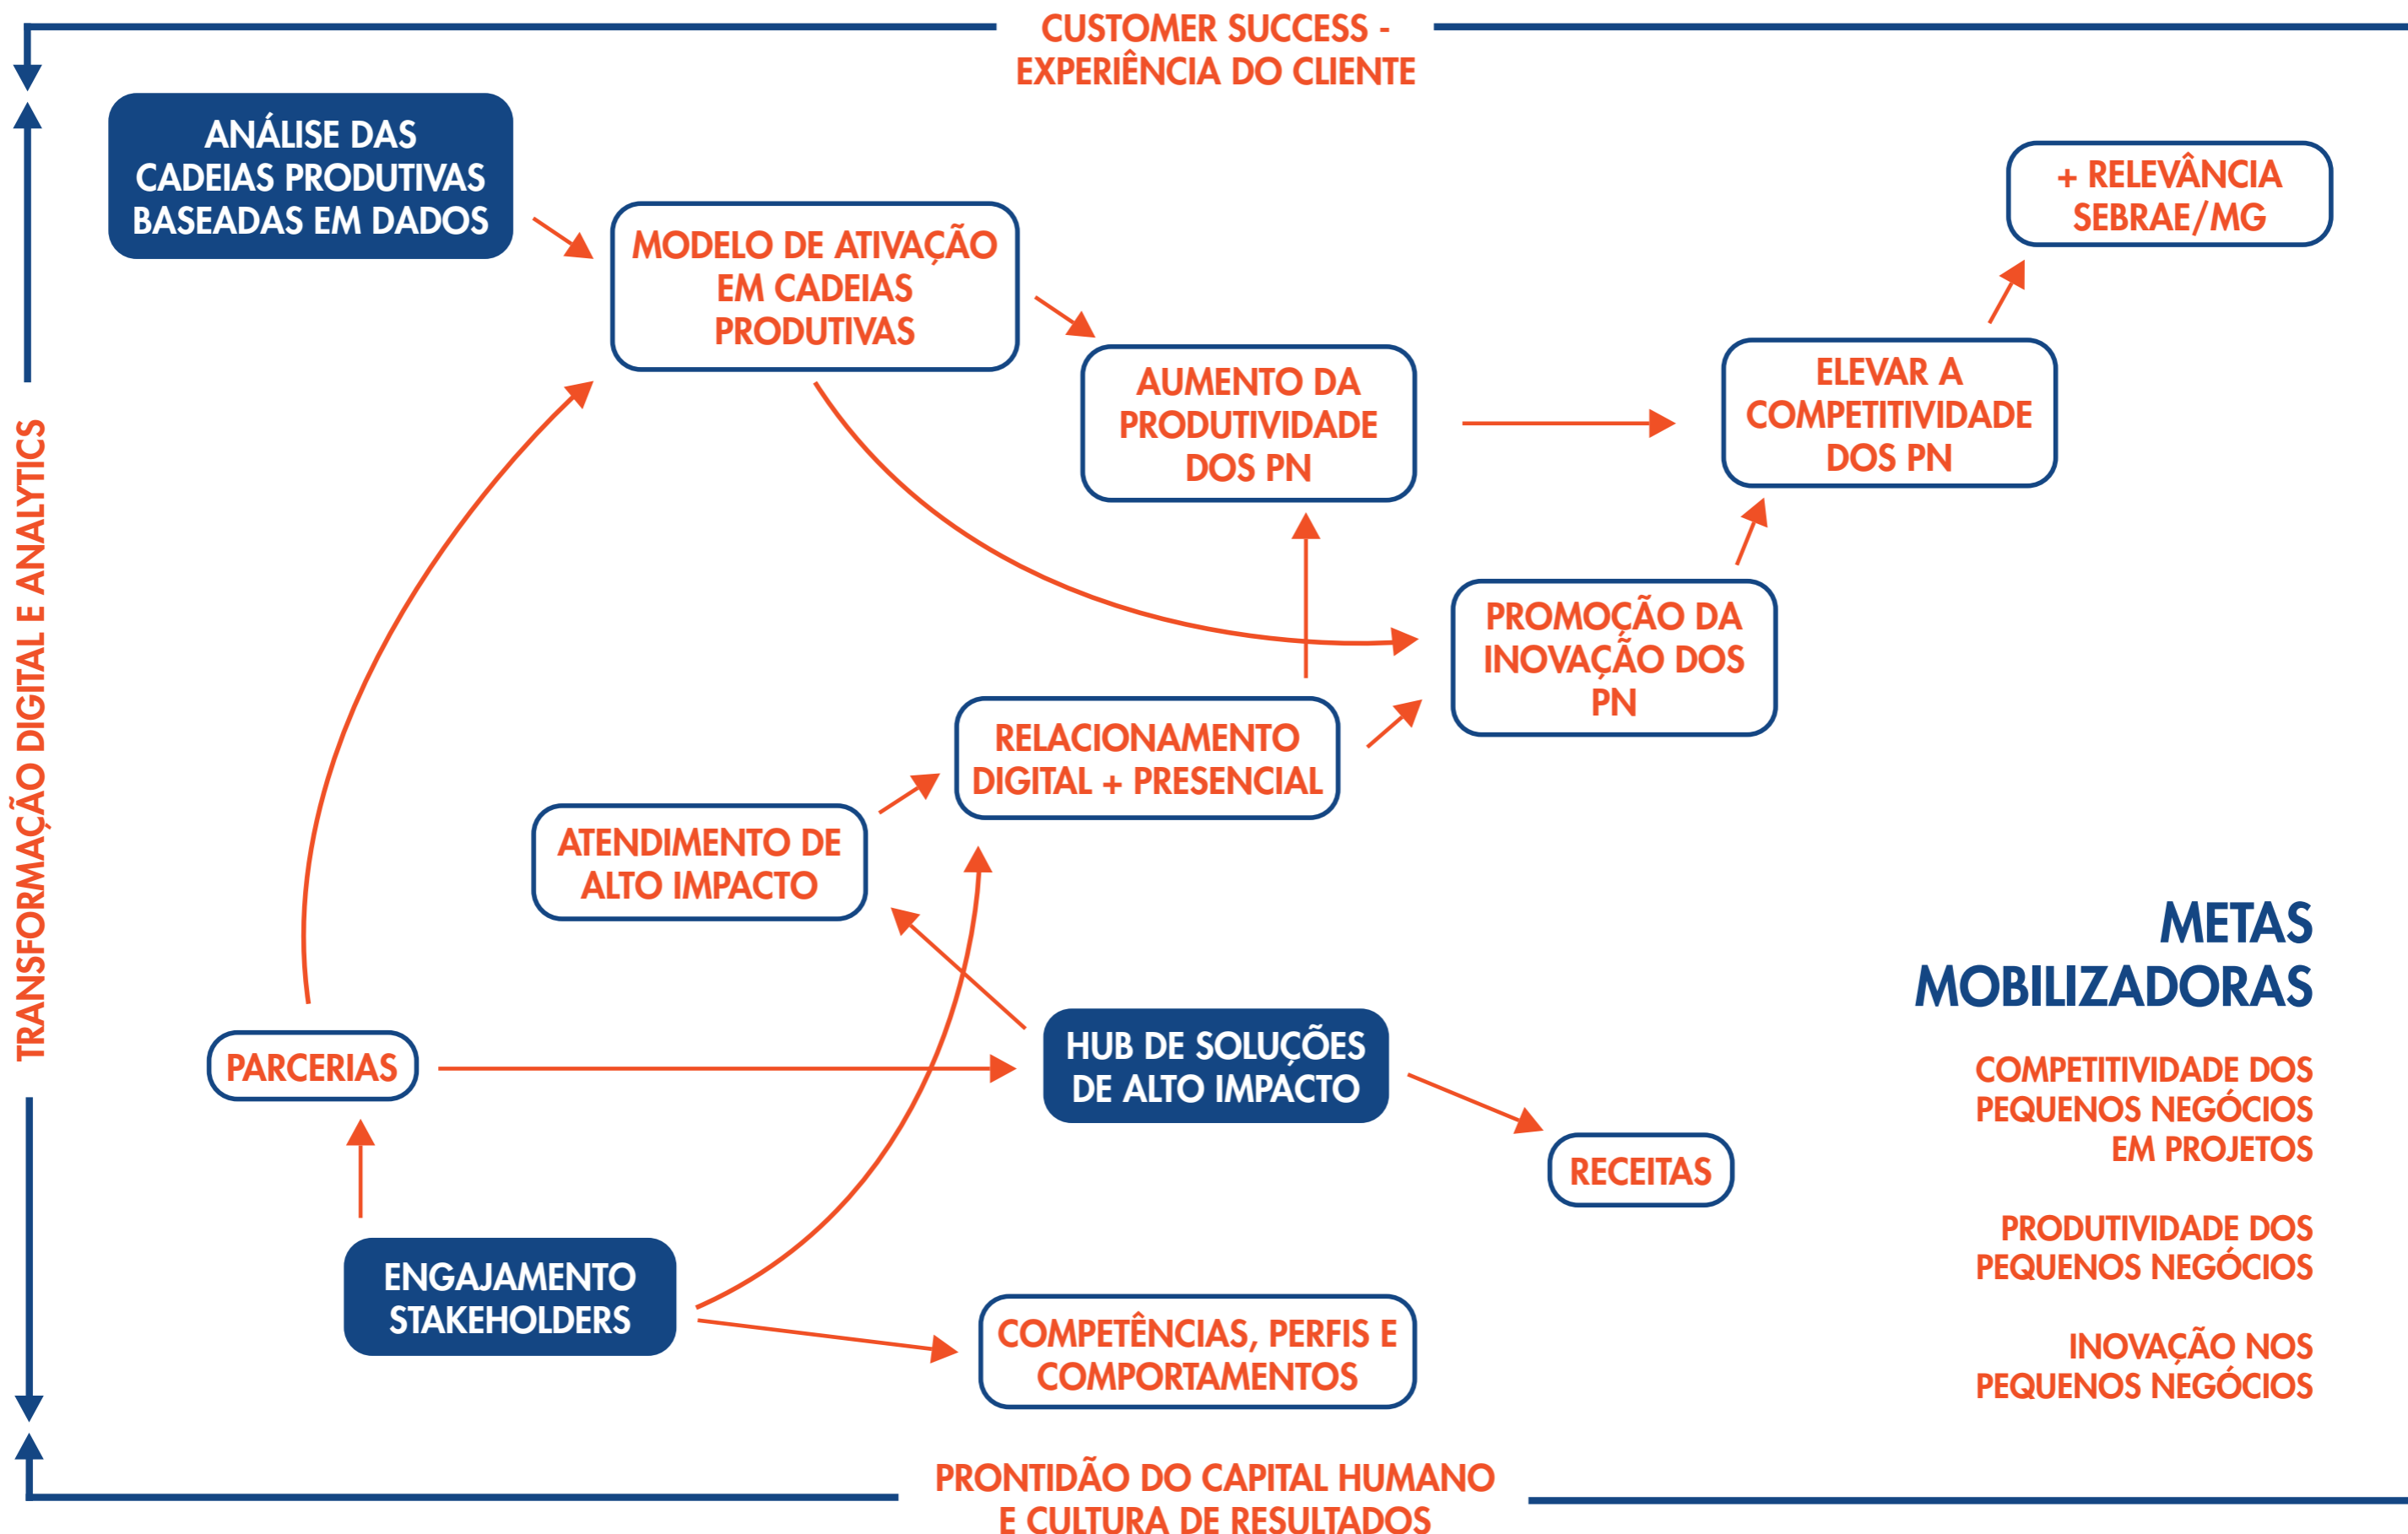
CUSTOMER SUCCESS - EXPERIÊNCIA DO CLIENTE

ANÁLISE DAS CADEIAS PRODUTIVAS BASEADAS EM DADOS

MODELO DE ATIVAÇÃO EM CADEIAS PRODUTIVAS

AUMENTO DA PRODUTIVIDADE DOS PN

ELEVAR A COMPETITIVIDADE DOS PN

+ RELEVÂNCIA SEBRAE/MG

PROMOÇÃO DA INOVAÇÃO DOS PN

RELACIONAMENTO DIGITAL + PRESENCIAL

ATENDIMENTO DE ALTO IMPACTO

TRANSFORMAÇÃO DIGITAL E ANALYTICS

PARCERIAS

HUB DE SOLUÇÕES DE ALTO IMPACTO

RECEITAS

ENGAJAMENTO STAKEHOLDERS

COMPETÊNCIAS, PERFIS E COMPORTAMENTOS

METAS MOBILIZADORAS

COMPETITIVIDADE DOS PEQUENOS NEGÓCIOS EM PROJETOS

PRODUTIVIDADE DOS PEQUENOS NEGÓCIOS

INOVAÇÃO NOS PEQUENOS NEGÓCIOS

PRONTIDÃO DO CAPITAL HUMANO E CULTURA DE RESULTADOS